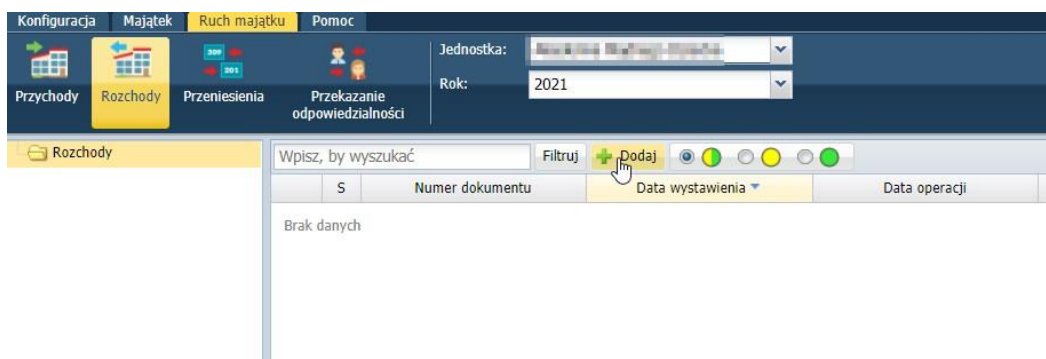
Konfiguracja Majątek Ruch majątku Pomoc

309
201

Przychody Rozchody Przeniesienia Przekazanie odpowiedzialności

Jednostka: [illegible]

Rok: 2021

Rozchody

Wpisz, by wyszukać Filtruj Dodaj

| S | Numer dokumentu | Data wystawienia | Data operacji |
|---|---|---|---|

Brak danych